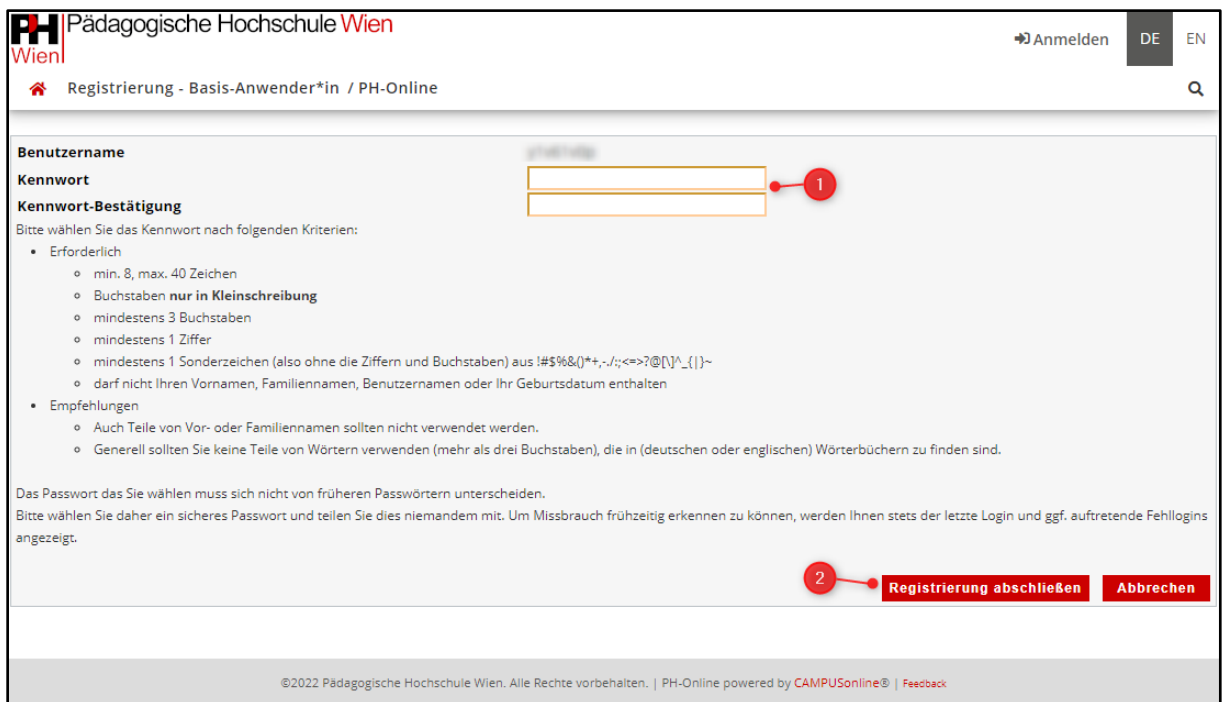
PH Wien Pädagogische Hochschule Wien

Anmelden DE EN

Registrierung - Basis-Anwender*in / PH-Online

Benutzername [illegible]
Kennwort
Kennwort-Bestätigung

1

Bitte wählen Sie das Kennwort nach folgenden Kriterien:

- Erforderlich
  - min. 8, max. 40 Zeichen
  - Buchstaben **nur in Kleinschreibung**
  - mindestens 3 Buchstaben
  - mindestens 1 Ziffer
  - mindestens 1 Sonderzeichen (also ohne die Ziffern und Buchstaben) aus !#$%&()*+,-./:;<=>?@[\]^_{|}~
  - darf nicht Ihren Vornamen, Familiennamen, Benutzernamen oder Ihr Geburtsdatum enthalten
- Empfehlungen
  - Auch Teile von Vor- oder Familiennamen sollten nicht verwendet werden.
  - Generell sollten Sie keine Teile von Wörtern verwenden (mehr als drei Buchstaben), die in (deutschen oder englischen) Wörterbüchern zu finden sind.

Das Passwort das Sie wählen muss sich nicht von früheren Passwörtern unterscheiden.
Bitte wählen Sie daher ein sicheres Passwort und teilen Sie dies niemandem mit. Um Missbrauch frühzeitig erkennen zu können, werden Ihnen stets der letzte Login und ggf. auftretende Fehllogins angezeigt.

2 Registrierung abschließen Abbrechen

©2022 Pädagogische Hochschule Wien. Alle Rechte vorbehalten. | PH-Online powered by CAMPUSonline® | Feedback